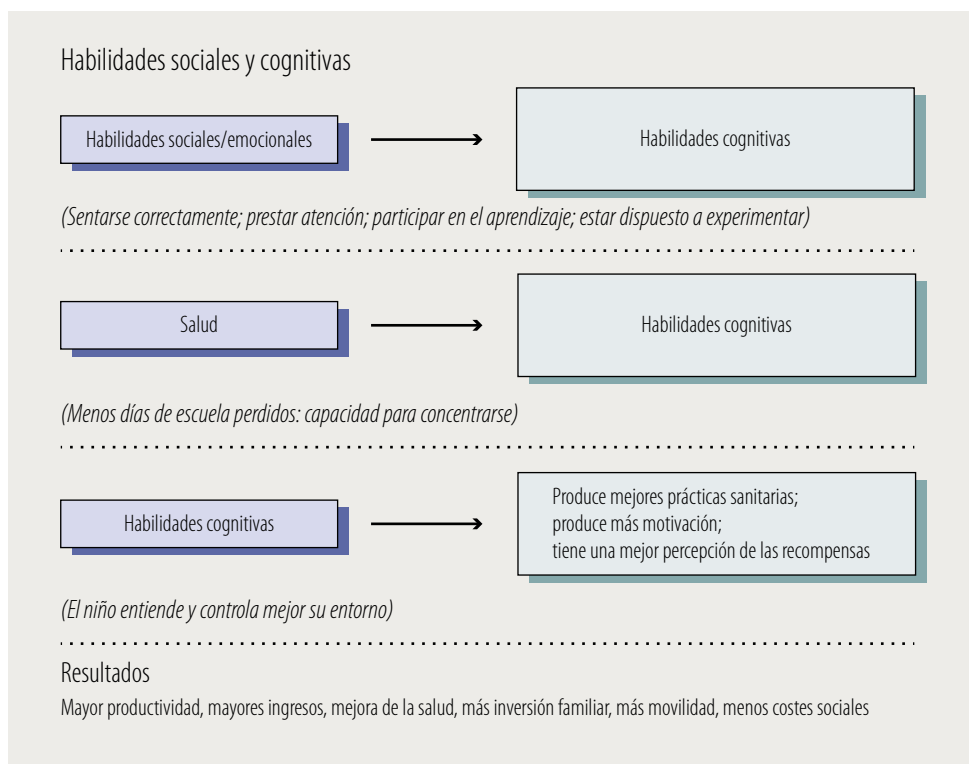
Habilidades sociales y cognitivas

Habilidades sociales/emocionales

Habilidades cognitivas

(Sentarse correctamente; prestar atención; participar en el aprendizaje; estar dispuesto a experimentar)

Salud

Habilidades cognitivas

(Menos días de escuela perdidos: capacidad para concentrarse)

Habilidades cognitivas

Produce mejores prácticas sanitarias;
produce más motivación;
tiene una mejor percepción de las recompensas

(El niño entiende y controla mejor su entorno)

Resultados

Mayor productividad, mayores ingresos, mejora de la salud, más inversión familiar, más movilidad, menos costes sociales